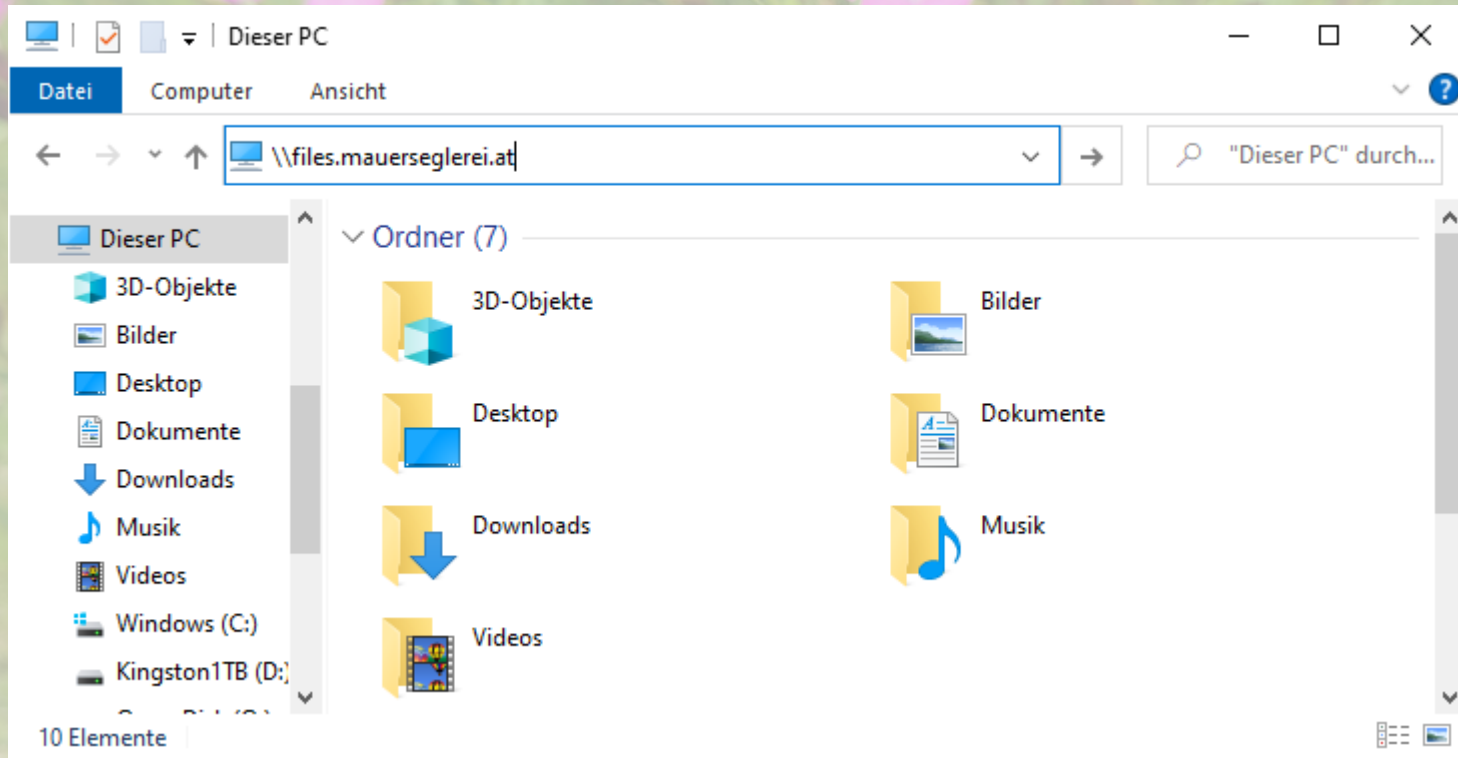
Dieser PC

Datei Computer Ansicht

\\files.mauerseglerei.at

"Dieser PC" durch...

Dieser PC
3D-Objekte
Bilder
Desktop
Dokumente
Downloads
Musik
Videos
Windows (C:)
Kingston1TB (D:)
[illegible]

Ordner (7)

3D-Objekte
Bilder
Desktop
Dokumente
Downloads
Musik
Videos

10 Elemente